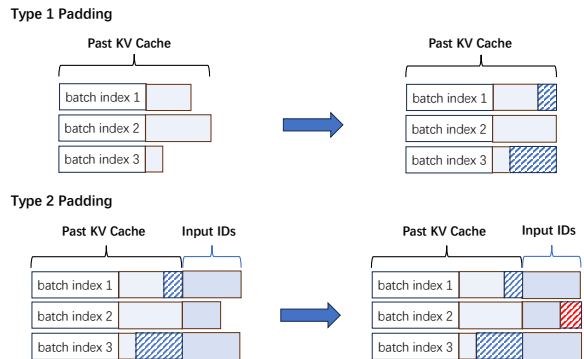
Type 1 Padding

Past KV Cache

batch index 1
batch index 2
batch index 3

Past KV Cache

batch index 1
batch index 2
batch index 3

Type 2 Padding

Past KV Cache

Input IDs

batch index 1
batch index 2
batch index 3

Past KV Cache

Input IDs

batch index 1
batch index 2
batch index 3